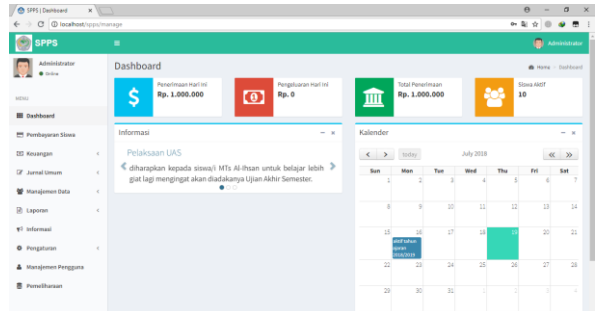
SPPS | Dashboard
localhost/spps/manage

SPPS
Administrator

Administrator
Online

MENU
Dashboard
Pembayaran Siswa
Keuangan
Jurnal Umum
Manajemen Data
Laporan
Informasi
Pengaturan
Manajemen Pengguna
Pemeliharaan

Dashboard
Home > Dashboard

Penerimaan Hari ini
Rp. 1.000.000

Pengeluaran Hari ini
Rp. 0

Total Penerimaan
Rp. 1.000.000

Siswa Aktif
10

Informasi

Pelaksaan UAS
diharapkan kepada siswa/i MTs Al-Ihsan untuk belajar lebih giat lagi mengingat akan diadakanya Ujian Akhir Semester.

Kalender

today
July 2018

| Sun | Mon | Tue | Wed | Thu | Fri | Sat |
|---|---|---|---|---|---|---|
| 1 | 2 | 3 | 4 | 5 | 6 | 7 |
| 8 | 9 | 10 | 11 | 12 | 13 | 14 |
| 15 | 16 akhir tahun ajaran 2018/2019 | 17 | 18 | 19 | 20 | 21 |
| 22 | 23 | 24 | 25 | 26 | 27 | 28 |
| 29 | 30 | 31 | 1 | 2 | 3 | 4 |